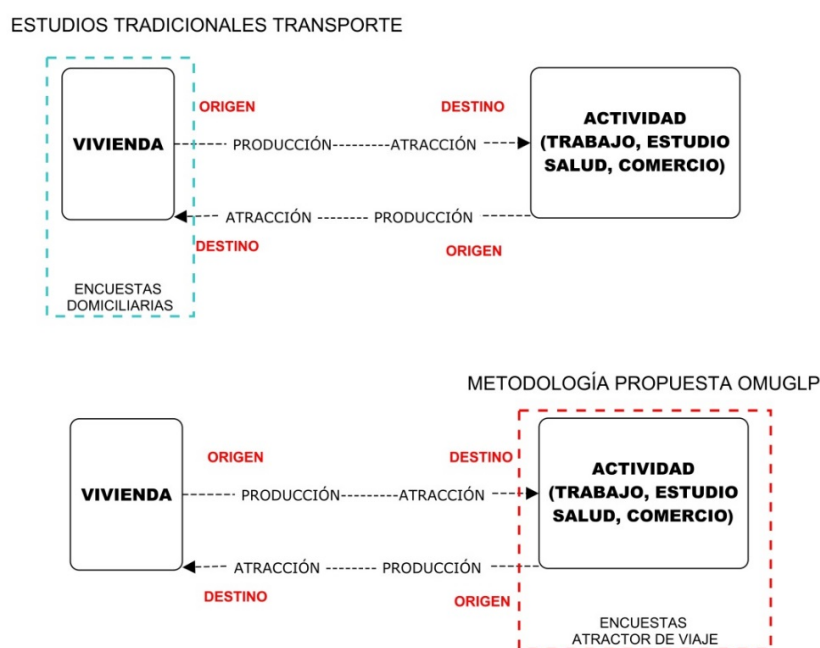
ESTUDIOS TRADICIONALES TRANSPORTE

VIVIENDA

ORIGEN

DESTINO

PRODUCCIÓN---------ATRACCIÓN

ACTIVIDAD (TRABAJO, ESTUDIO SALUD, COMERCIO)

ATRACCIÓN -------- PRODUCCIÓN

DESTINO

ORIGEN

ENCUESTAS DOMICILIARIAS

METODOLOGÍA PROPUESTA OMUGLP

VIVIENDA

ORIGEN

DESTINO

PRODUCCIÓN---------ATRACCIÓN

ACTIVIDAD (TRABAJO, ESTUDIO SALUD, COMERCIO)

ATRACCIÓN -------- PRODUCCIÓN

DESTINO

ORIGEN

ENCUESTAS ATRACTOR DE VIAJE